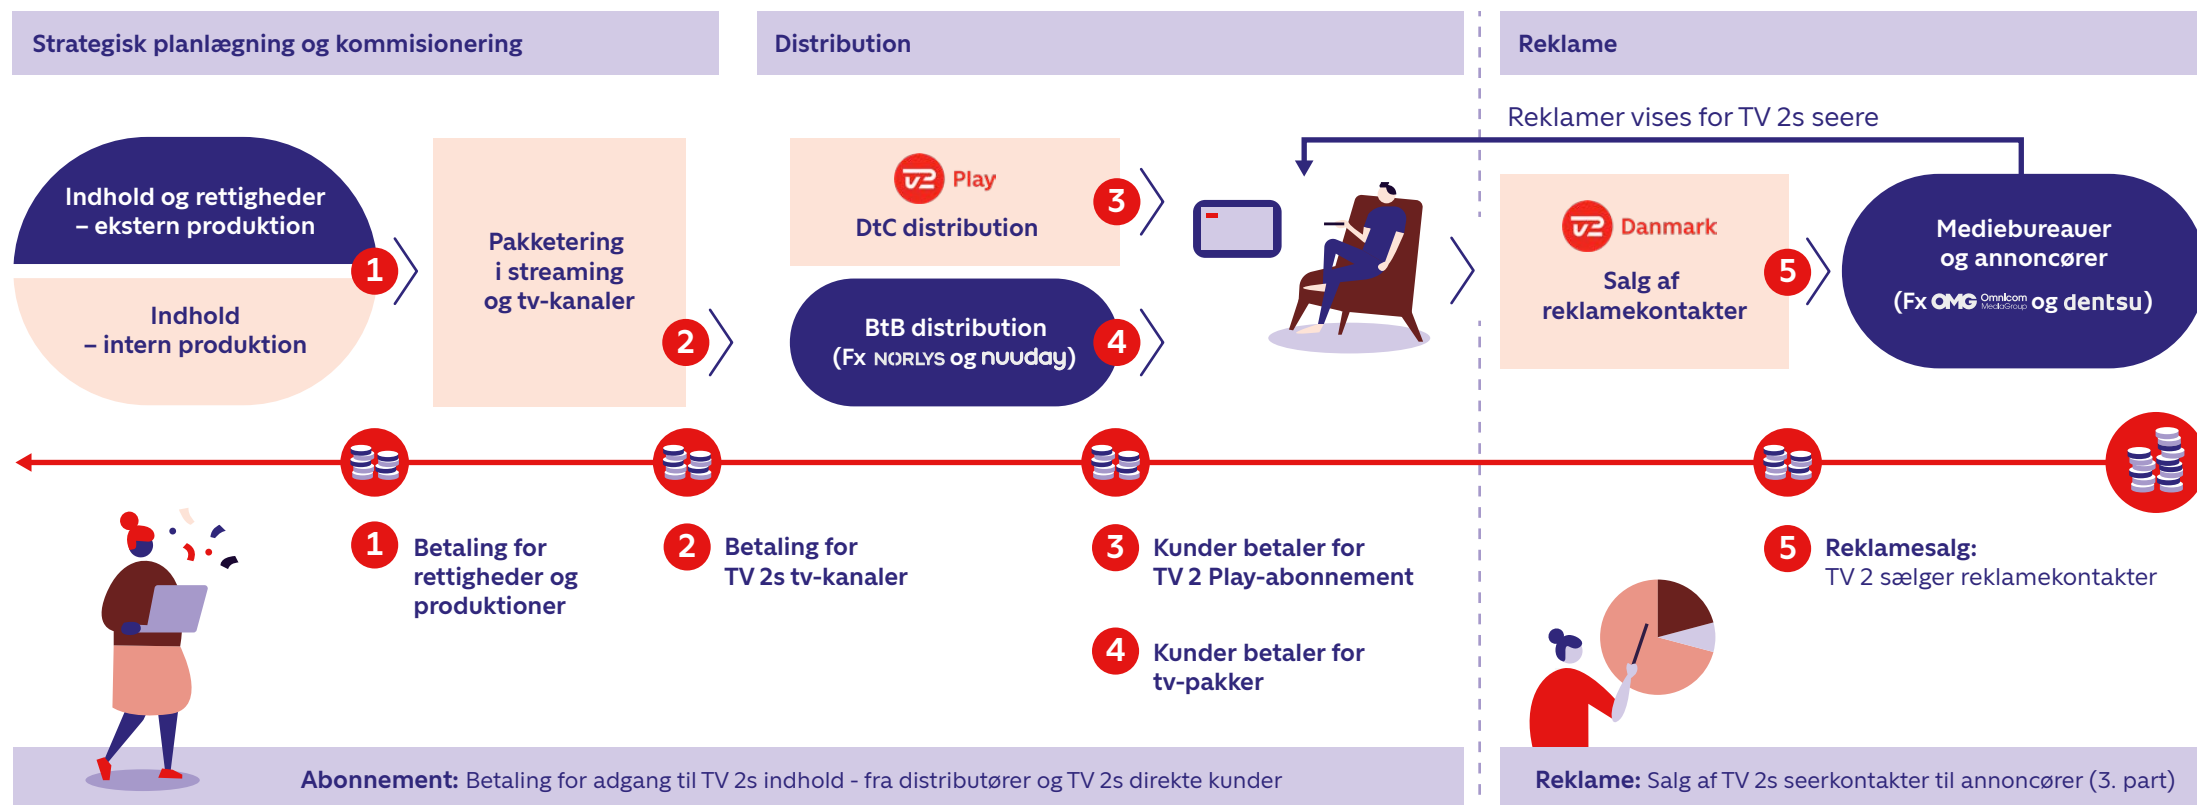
Strategisk planlægning og kommisionering

Distribution

Reklame

Reklamer vises for TV 2s seere

Indhold og rettigheder – ekstern produktion

Indhold – intern produktion

1

Pakketering i streaming og tv-kanaler

2

TV2 Play

DtC distribution

3

BtB distribution (Fx NORLYS og nuuday)

4

TV2 Danmark

Salg af reklamekontakter

5

Mediebureauer og annoncører (Fx OMG Omnicom MediaGroup og dentsu)

1 Betaling for rettigheder og produktioner

2 Betaling for TV 2s tv-kanaler

3 Kunder betaler for TV 2 Play-abonnement

4 Kunder betaler for tv-pakker

5 Reklamesalg: TV 2 sælger reklamekontakter

Abonnement: Betaling for adgang til TV 2s indhold - fra distributører og TV 2s direkte kunder

Reklame: Salg af TV 2s seerkontakter til annoncører (3. part)